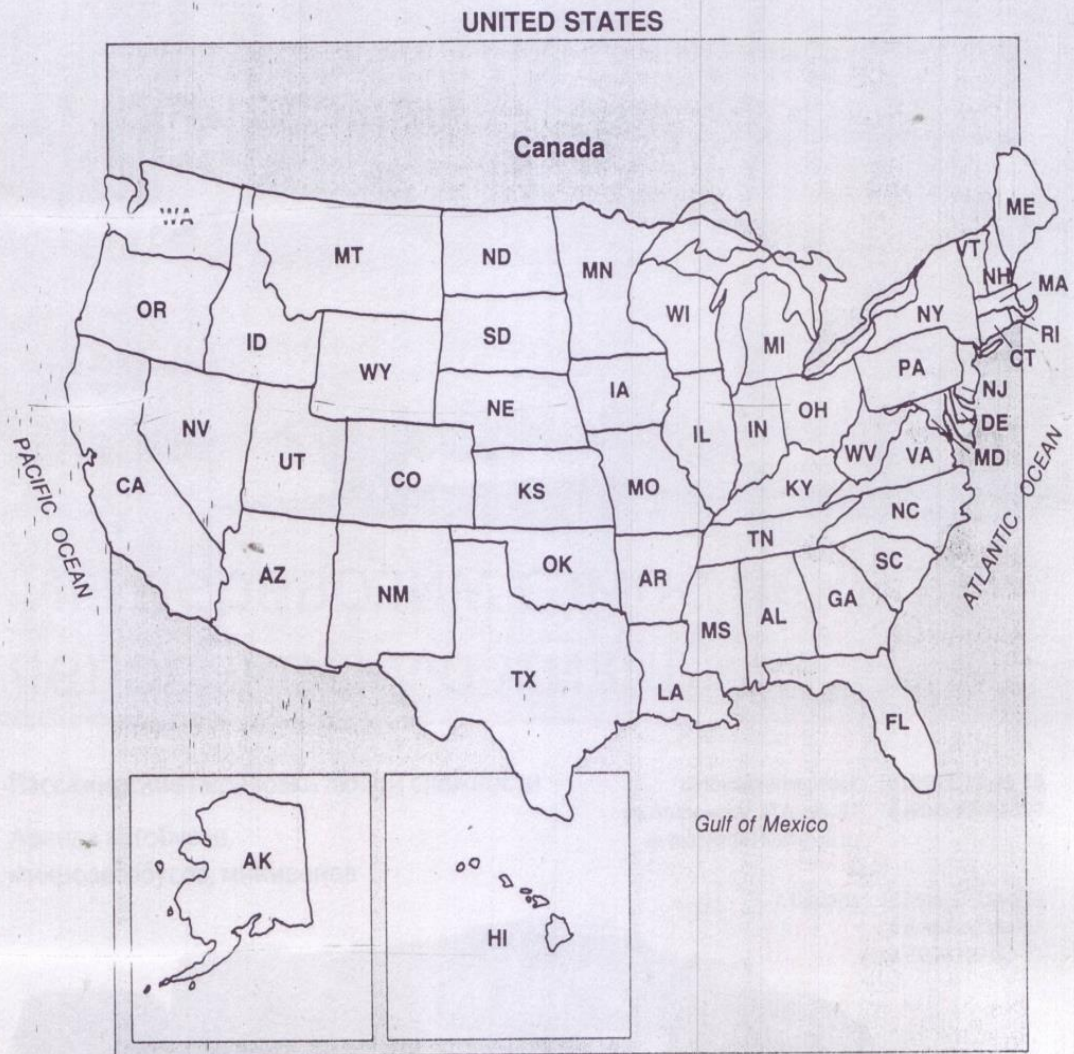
UNITED STATES

Canada

WA
MT
ND
MN
ME
VT
NH
MA
RI
CT
OR
ID
SD
WI
MI
NY
PA
NJ
DE
MD
WY
IA
NE
OH
IN
IL
NV
UT
CO
KS
MO
WV
VA
KY
PACIFIC OCEAN
CA
NC
TN
ATLANTIC OCEAN
OK
AR
SC
AZ
NM
MS
AL
GA
TX
LA
FL
AK
HI
Gulf of Mexico